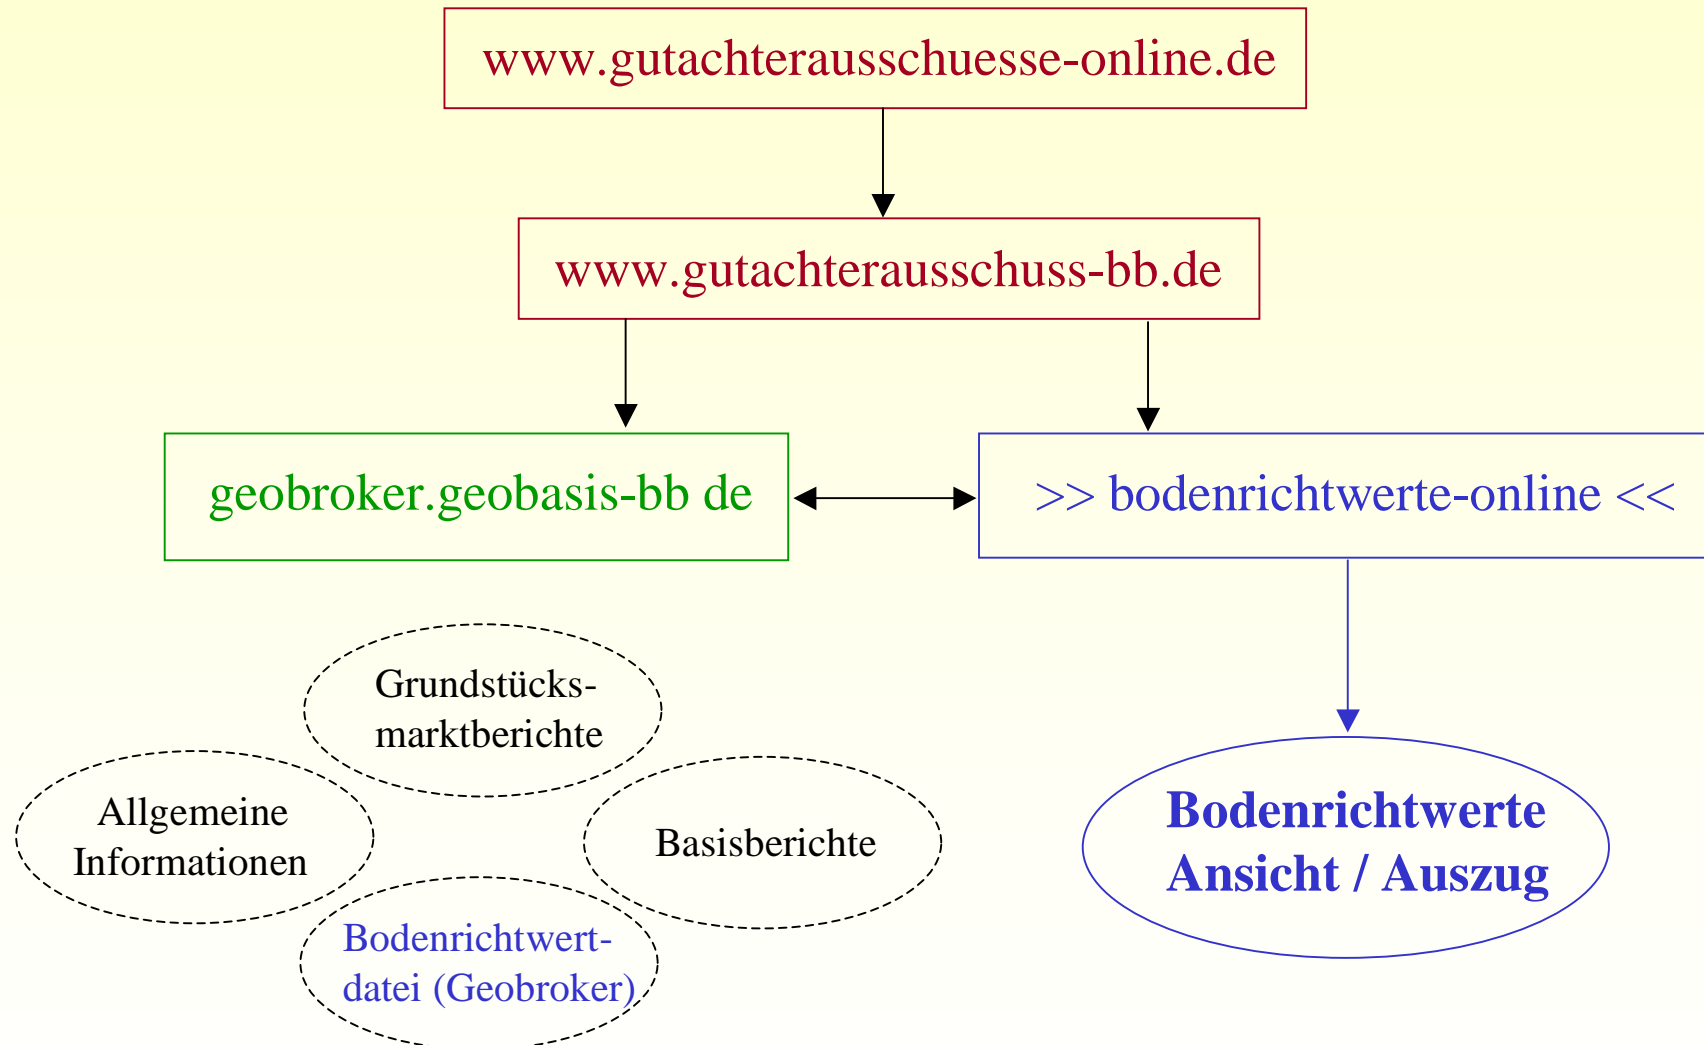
www.gutachterausschuesse-online.de

www.gutachterausschuss-bb.de

geobroker.geobasis-bb de

>> bodenrichtwerte-online <<

Grundstücks-marktberichte

Allgemeine Informationen

Basisberichte

Bodenrichtwert-datei (Geobroker)

Bodenrichtwerte Ansicht / Auszug